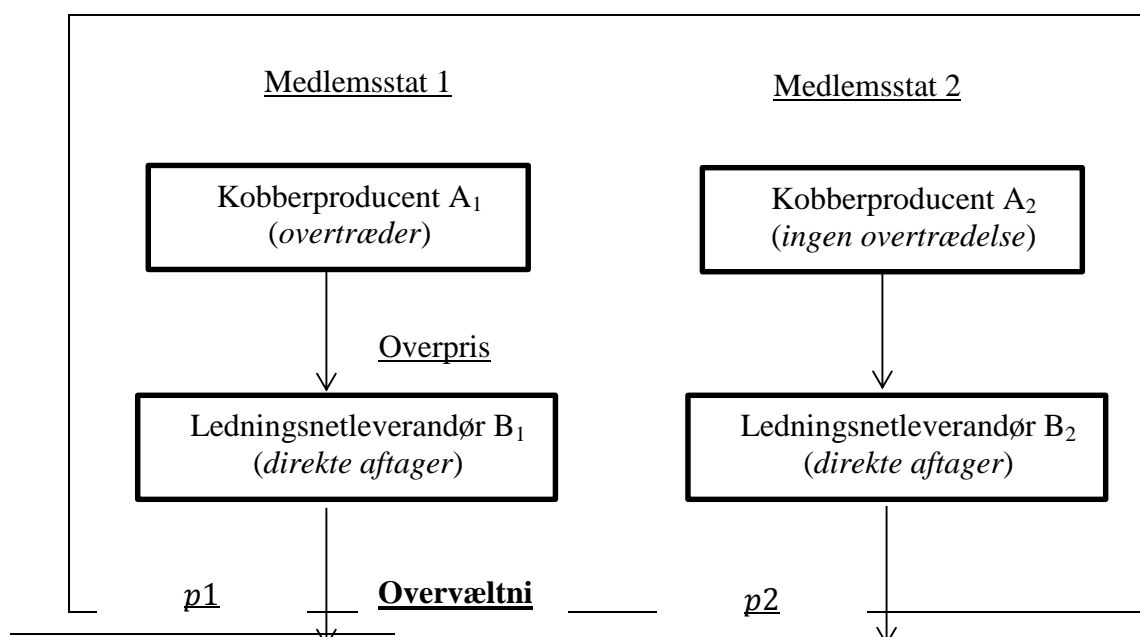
Medlemsstat 1

Medlemsstat 2

Kobberproducent $A_1$ (*overtræder*)

Kobberproducent $A_2$ (*ingen overtrædelse*)

Overpris

Ledningsnetleverandør $B_1$ (*direkte aftager*)

Ledningsnetleverandør $B_2$ (*direkte aftager*)

$p1$

**Overvæltni**

$p2$